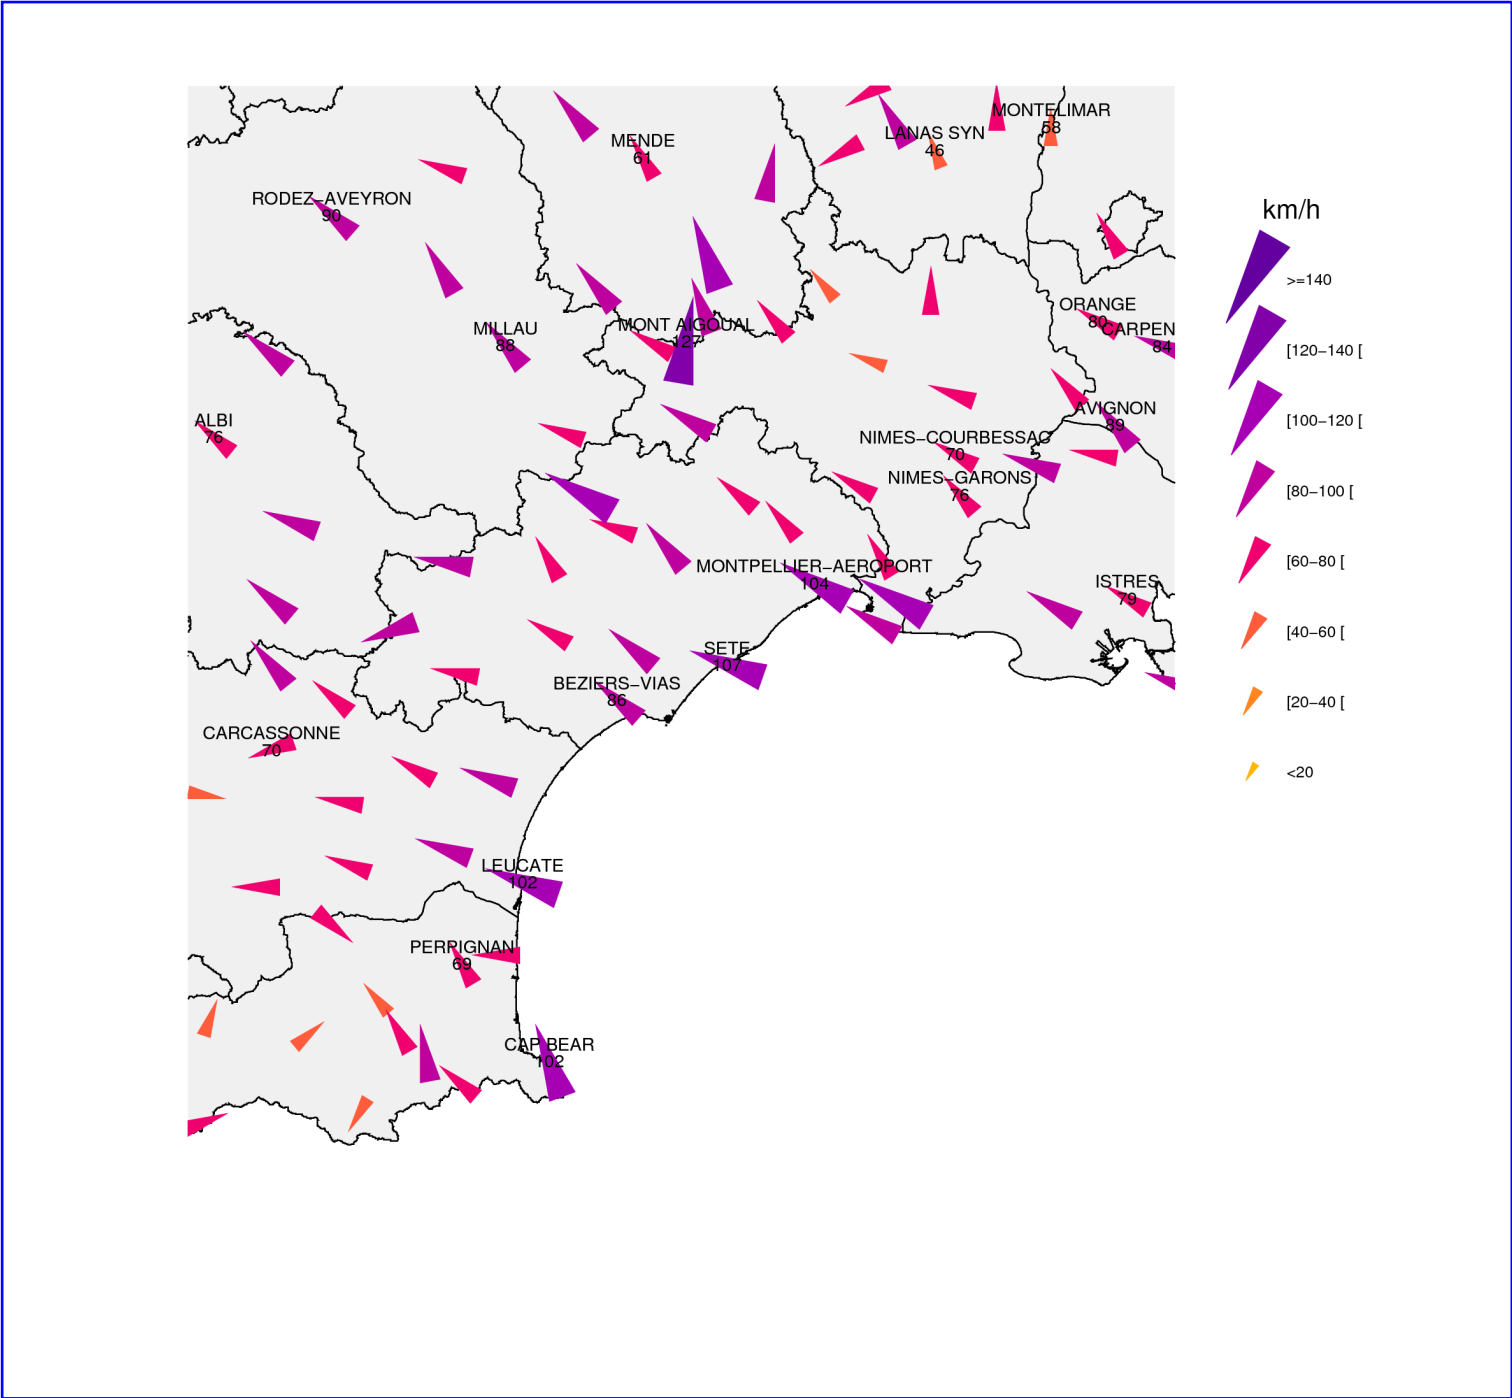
MENDE
61
LANAS SYN
46
MONTELIMAR
58
RODEZ-AVEYRON
90
MILLAU
88
MONT AIGOUAL
127
ORANGE
80
CARPEN
84
ALBI
76
AVIGNON
89
NIMES-COURBESSAC
70
NIMES-GARONS
76
MONTPELLIER-AEROPORT
104
ISTRES
79
SETE
107
BEZIERS-VIAS
86
CARCASSONNE
70
LEUCATE
102
PERPIGNAN
69
CAP BEAR
102

km/h
>=140
[120–140 [
[100–120 [
[80–100 [
[60–80 [
[40–60 [
[20–40 [
<20